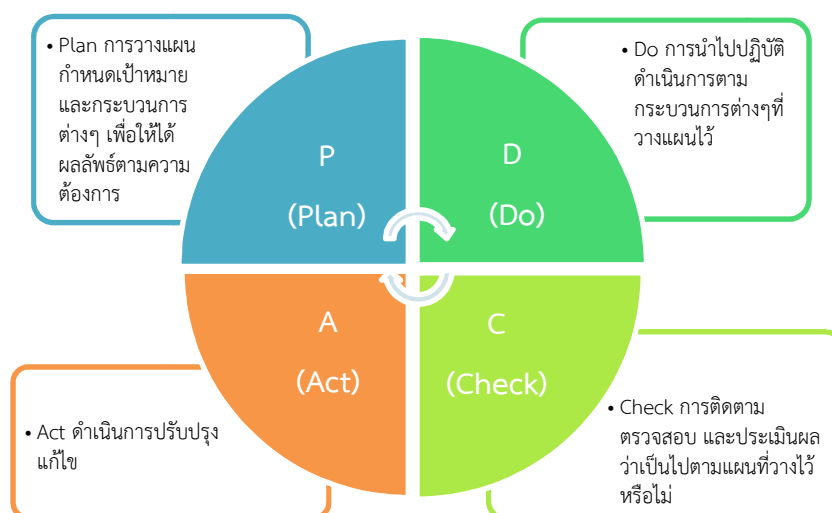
• Plan การวางแผน กำหนดเป้าหมาย และกระบวนการต่างๆ เพื่อให้ได้ผลลัพธ์ตามความต้องการ

• Do การนำไปปฏิบัติ ดำเนินการตามกระบวนการต่างๆที่วางแผนไว้

P
(Plan)

D
(Do)

A
(Act)

C
(Check)

• Act ดำเนินการปรับปรุงแก้ไข

• Check การติดตาม ตรวจสอบ และประเมินผลว่าเป็นไปตามแผนที่วางไว้หรือไม่